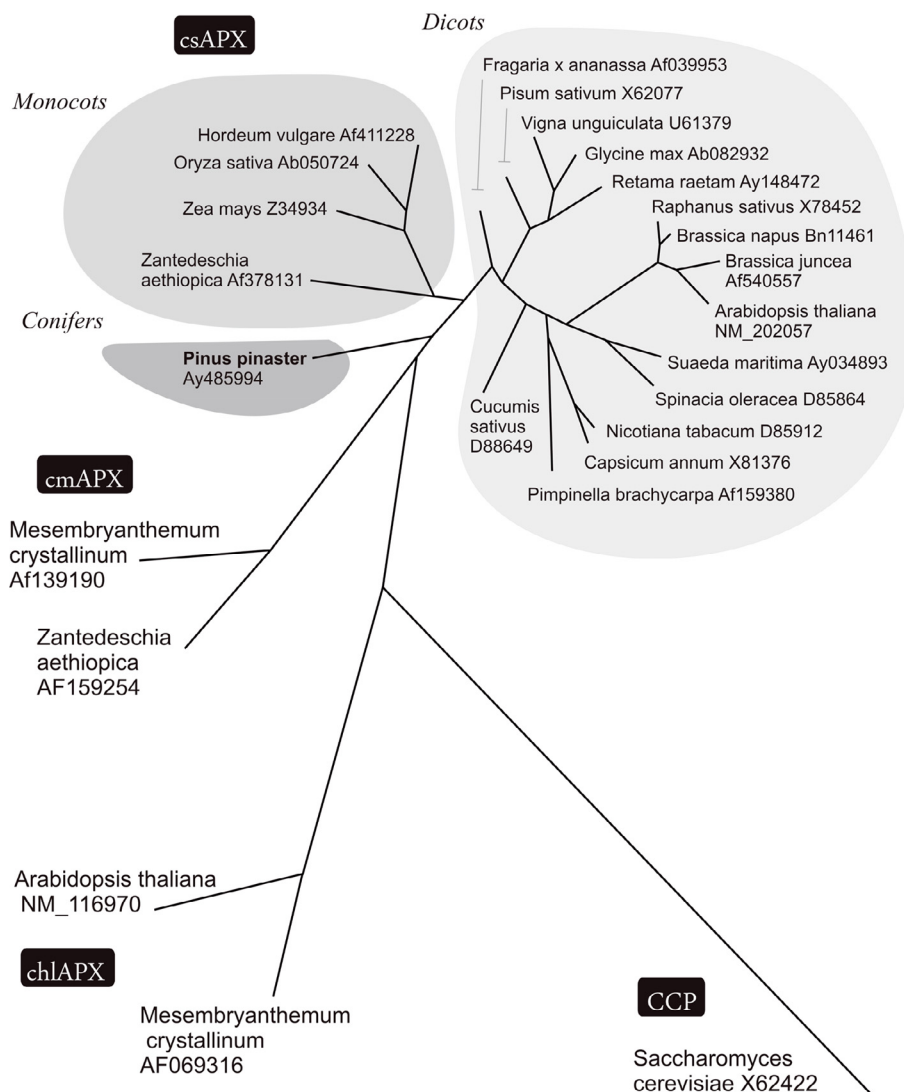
csAPX

Dicots

Monocots

Fragaria x ananassa Af039953
Pisum sativum X62077
Vigna unguiculata U61379
Glycine max Ab082932
Retama raetam Ay148472
Raphanus sativus X78452
Brassica napus Bn11461
Brassica juncea Af540557
Arabidopsis thaliana NM_202057
Suaeda maritima Ay034893
Spinacia oleracea D85864
Nicotiana tabacum D85912
Capsicum annum X81376
Pimpinella brachycarpa Af159380
Cucumis sativus D88649

Hordeum vulgare Af411228
Oryza sativa Ab050724
Zea mays Z34934
Zantedeschia aethiopica Af378131

Conifers

Pinus pinaster Ay485994

cmAPX

Mesembryanthemum crystallinum Af139190

Zantedeschia aethiopica AF159254

Arabidopsis thaliana NM_116970

chlAPX

Mesembryanthemum crystallinum AF069316

CCP

Saccharomyces cerevisiae X62422